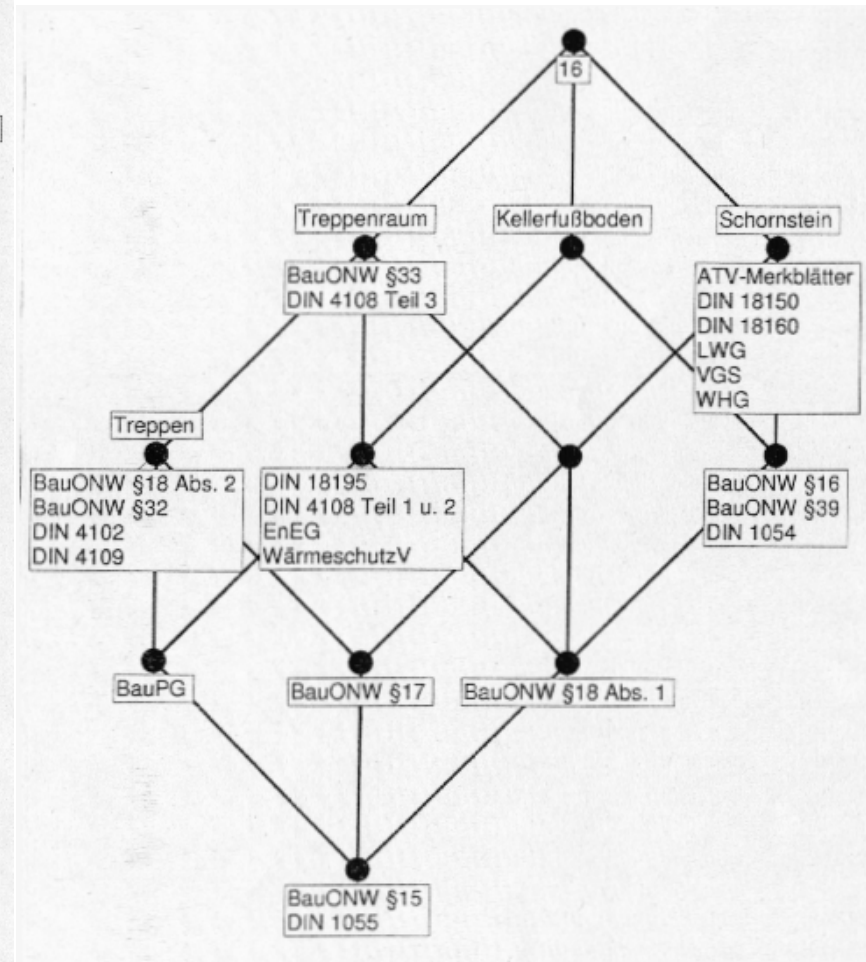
16

Treppenraum

Kellerfußboden

Schornstein

BauONW §33
DIN 4108 Teil 3

ATV-Merkblätter
DIN 18150
DIN 18160
LWG
VGS
WHG

Treppen

BauONW §18 Abs. 2
BauONW §32
DIN 4102
DIN 4109

DIN 18195
DIN 4108 Teil 1 u. 2
EnEG
WärmeschutzV

BauONW §16
BauONW §39
DIN 1054

BauPG

BauONW §17

BauONW §18 Abs. 1

BauONW §15
DIN 1055